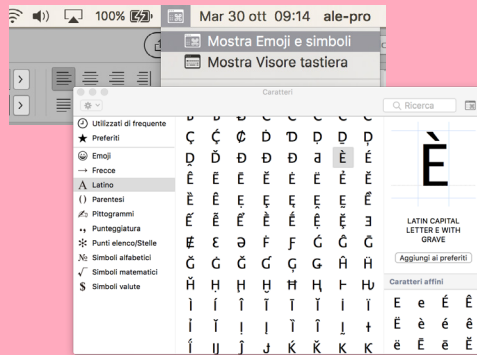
100% Mar 30 ott 09:14 ale-pro

Mostra Emoji e simboli
Mostra Visore tastiera

Caratteri

Ricerca

Utilizzati di frequente
Preferiti
Emoji
Frecce
Latino
Parentesi
Pittogrammi
Punteggiatura
Punti elenco/Stelle
Simboli alfabetici
Simboli matematici
Simboli valute

Ç Ç Ȼ Ď Ɗ Ḍ Ḓ Ḏ
Ḑ Ḋ Ɖ Đ Ð ð Ė È É
Ê Ê Ẽ Ẹ Ę Ę Ȩ Ê Ě
Ẽ Ẽ Ẽ Ẹ Ẹ Ê Ê Ễ Ệ
Ǝ Ə Ɛ Ë Ғ Ḟ Ġ Ĝ
Ǧ Ḡ Ğ Ĝ Ĝ Ģ Ĥ Ħ
Ȟ Ḥ Ĥ Ḥ Ḧ Ḩ Ḫ Ĥ
Ì Í Î Ï Ĩ Ĭ İ Ǐ
Ȋ Ȉ Į Ị Ḭ Ḯ Ĵ Ķ

È

LATIN CAPITAL LETTER E WITH GRAVE

Aggiungi ai preferiti

Caratteri affini

E e É É
Ë è é ê
Ê Ē ě ê